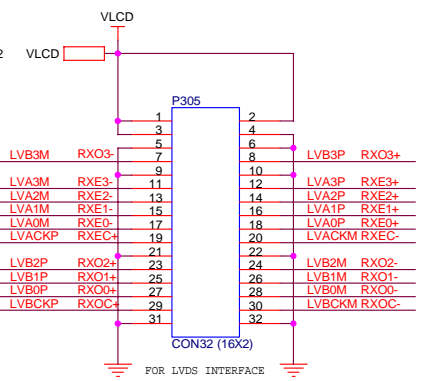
VLCD

2 VLCD

P305

| LVB3M | RXO3- | 1 | 2 | | |
|---|---|---|---|---|---|
| | | 3 | 4 | | |
| | | 5 | 6 | | |
| LVB3M | RXO3- | 7 | 8 | LVB3P | RXO3+ |
| | | 9 | 10 | | |
| LVA3M | RXE3- | 11 | 12 | LVA3P | RXE3+ |
| LVA2M | RXE2- | 13 | 14 | LVA2P | RXE2+ |
| LVA1M | RXE1- | 15 | 16 | LVA1P | RXE1+ |
| LVA0M | RXE0- | 17 | 18 | LVA0P | RXE0+ |
| LVACKP | RXEC+ | 19 | 20 | LVACKM | RXEC- |
| | | 21 | 22 | | |
| LVB2P | RXO2+ | 23 | 24 | LVB2M | RXO2- |
| LVB1P | RXO1+ | 25 | 26 | LVB1M | RXO1- |
| LVB0P | RXO0+ | 27 | 28 | LVB0M | RXO0- |
| LVBCKP | RXOC+ | 29 | 30 | LVBCKM | RXOC- |
| | | 31 | 32 | | |

CON32 (16X2)

FOR LVDS INTERFACE